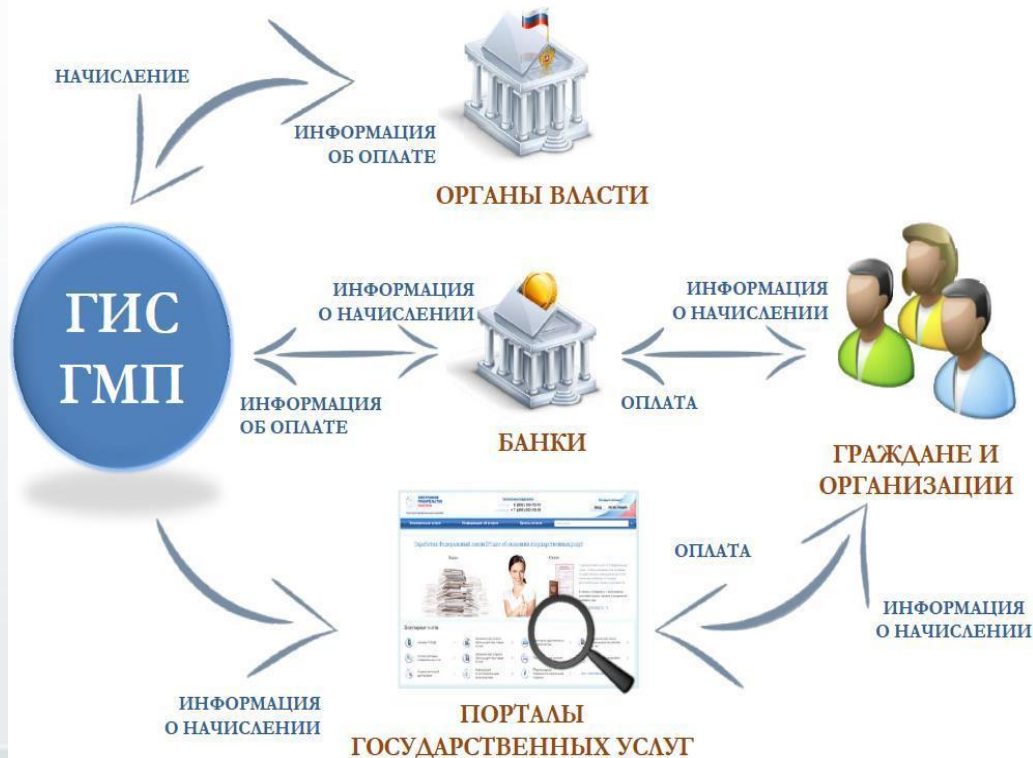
НАЧИСЛЕНИЕ

ИНФОРМАЦИЯ ОБ ОПЛАТЕ

ОРГАНЫ ВЛАСТИ

ГИС ГМП

ИНФОРМАЦИЯ О НАЧИСЛЕНИИ

ИНФОРМАЦИЯ ОБ ОПЛАТЕ

БАНКИ

ИНФОРМАЦИЯ О НАЧИСЛЕНИИ

ОПЛАТА

ГРАЖДАНЕ И ОРГАНИЗАЦИИ

ОПЛАТА

ИНФОРМАЦИЯ О НАЧИСЛЕНИИ

ИНФОРМАЦИЯ О НАЧИСЛЕНИИ

ПОРТАЛЫ ГОСУДАРСТВЕННЫХ УСЛУГ